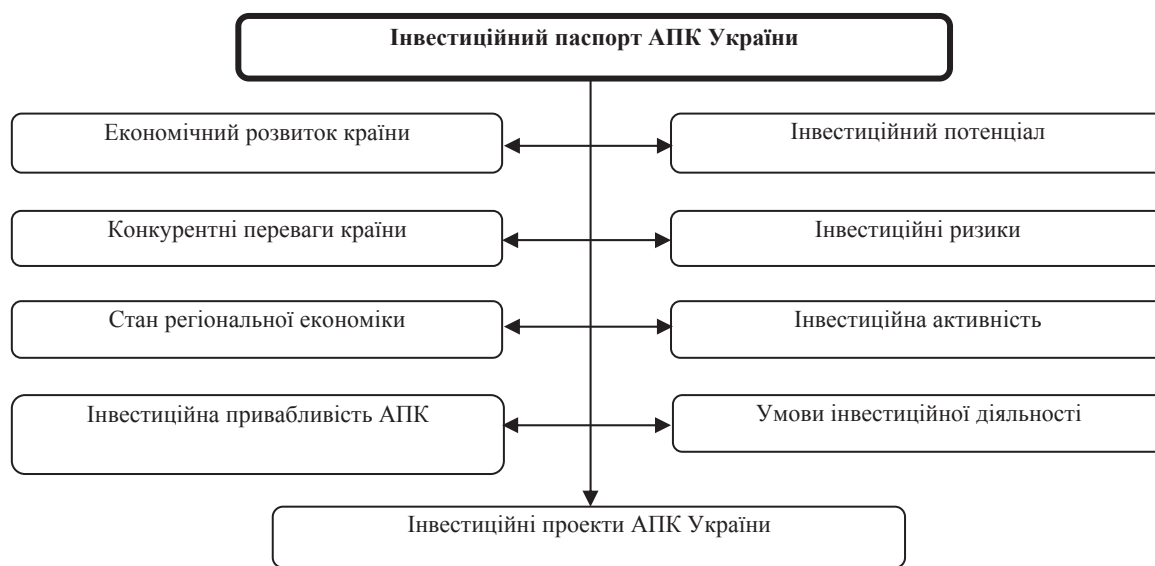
Інвестиційний паспорт АПК України

Економічний розвиток країни

Інвестиційний потенціал

Конкурентні переваги країни

Інвестиційні ризики

Стан регіональної економіки

Інвестиційна активність

Інвестиційна привабливість АПК

Умови інвестиційної діяльності

Інвестиційні проекти АПК України